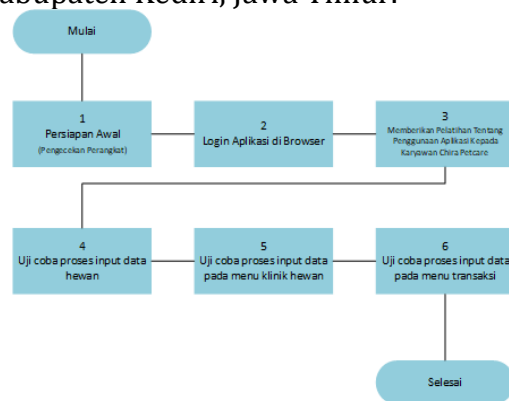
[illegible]abupaten Kediri, Jawa Timur.

Mulai

1
Persiapan Awal
(Pengecekan Perangkat)

2
Login Aplikasi di Browser

3
Memberikan Pelatihan Tentang Penggunaan Aplikasi Kepada Karyawan Chira Petcare

4
Uji coba proses input data hewan

5
Uji coba proses input data pada menu klinik hewan

6
Uji coba proses input data pada menu transaksi

Selesai